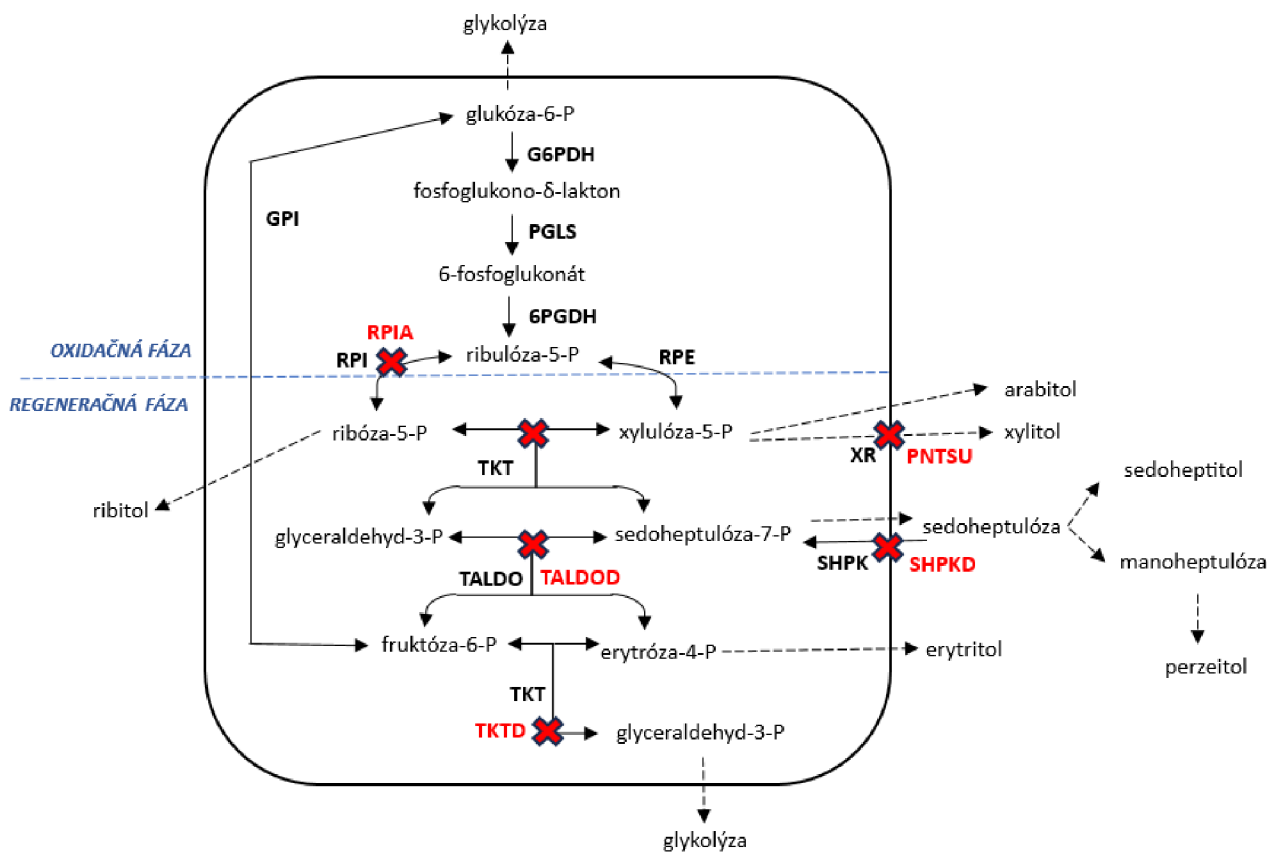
glykolýza

glukóza-6-P

G6PDH

GPI

fosfoglukono-δ-lakton

PGLS

6-fosfoglukonát

6PGDH

RPIA

OXIDAČNÁ FÁZA

RPI

ribulóza-5-P

RPE

REGENERAČNÁ FÁZA

arabitol

ribóza-5-P

xylulóza-5-P

xylitol

XR

PNTSU

TKT

sedoheptitol

ribitol

glyceraldehyd-3-P

sedoheptulóza-7-P

sedoheptulóza

SHPK

SHPKD

manoheptulóza

TALDO

TALDOD

fruktóza-6-P

erytróza-4-P

erytritol

perzeitol

TKT

TKTD

glyceraldehyd-3-P

glykolýza